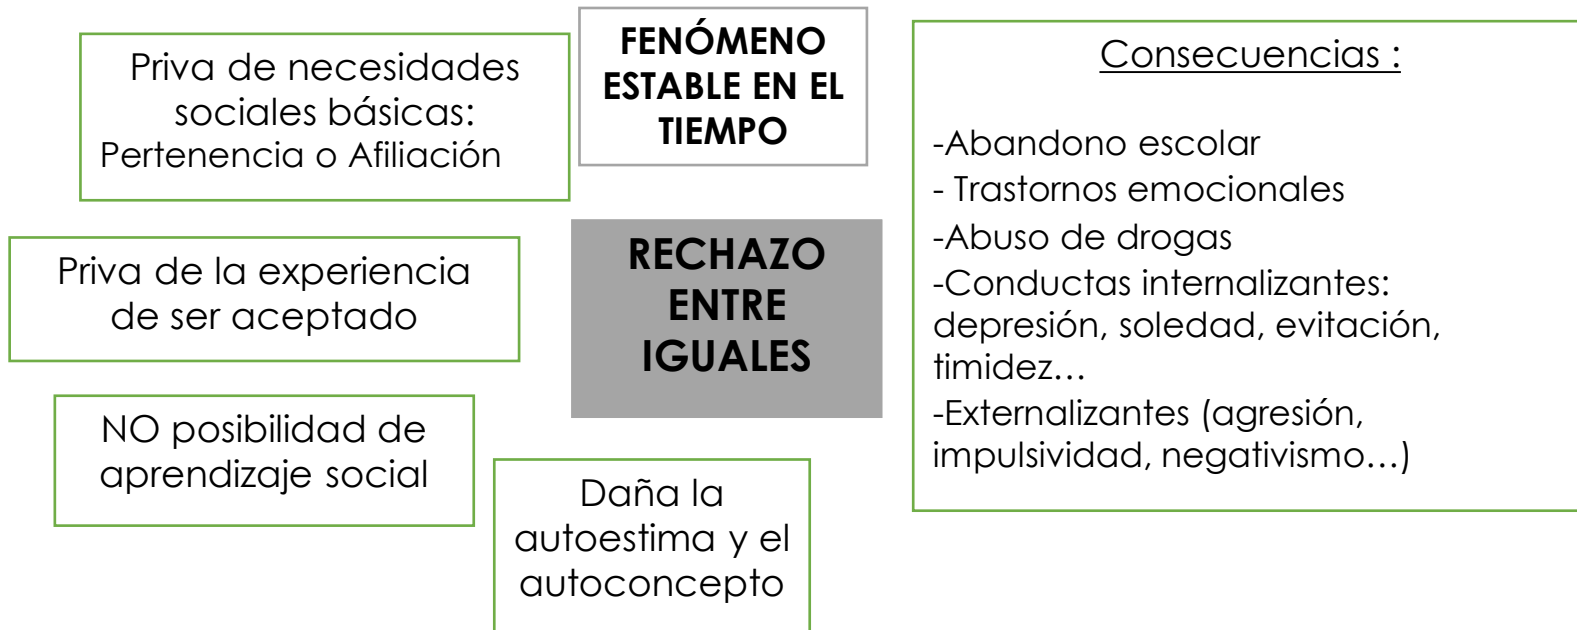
Priva de necesidades sociales básicas: Pertenencia o Afiliación

FENÓMENO ESTABLE EN EL TIEMPO

Consecuencias :

-Abandono escolar
- Trastornos emocionales
-Abuso de drogas
-Conductas internalizantes: depresión, soledad, evitación, timidez…
-Externalizantes (agresión, impulsividad, negativismo…)

Priva de la experiencia de ser aceptado

RECHAZO ENTRE IGUALES

NO posibilidad de aprendizaje social

Daña la autoestima y el autoconcepto